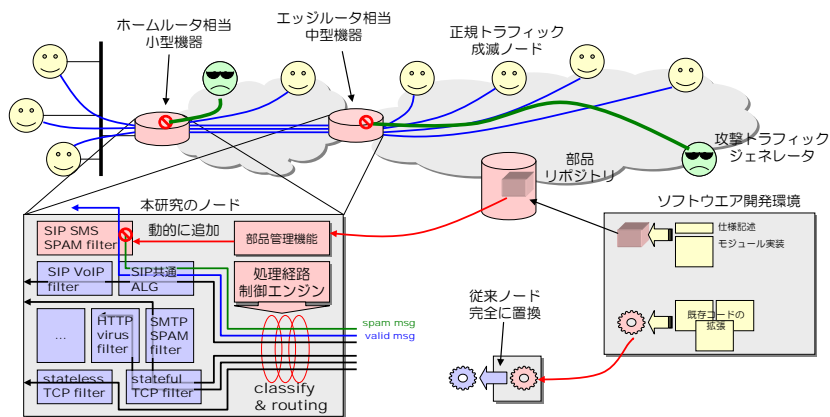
ホームルータ相当
小型機器

エッジルータ相当
中型機器

正規トラフィック
成端ノード

攻撃トラフィック
ジェネレータ

部品
リポジトリ

本研究のノード

SIP SMS
SPAM filter

動的に追加

部品管理機能

SIP VoIP
filter

SIP共通
ALG

処理経路
制御エンジン

...

HTTP
virus
filter

SMTP
SPAM
filter

spam msg
valid msg

stateless
TCP filter

stateful
TCP filter

classify
& routing

従来ノード
完全に置換

ソフトウエア開発環境

仕様記述
モジュール実装

既存コードの
拡張